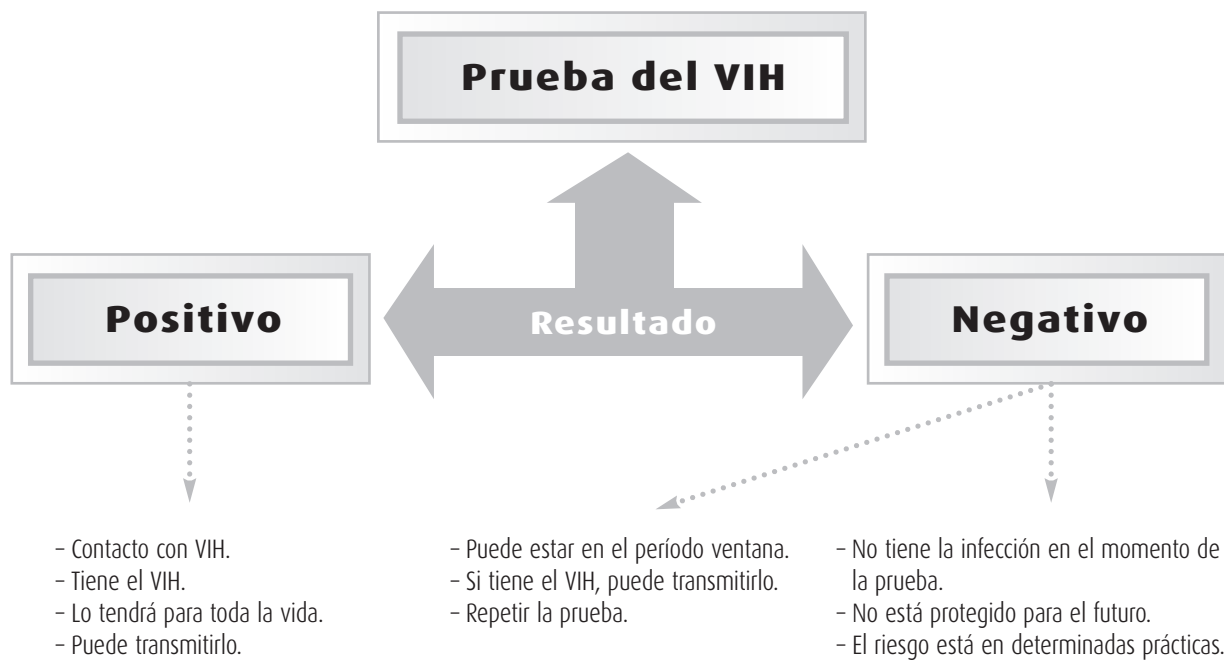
Prueba del VIH

Positivo

Resultado

Negativo

- Contacto con VIH.
- Tiene el VIH.
- Lo tendrá para toda la vida.
- Puede transmitirlo.

- Puede estar en el período ventana.
- Si tiene el VIH, puede transmitirlo.
- Repetir la prueba.

- No tiene la infección en el momento de la prueba.
- No está protegido para el futuro.
- El riesgo está en determinadas prácticas.